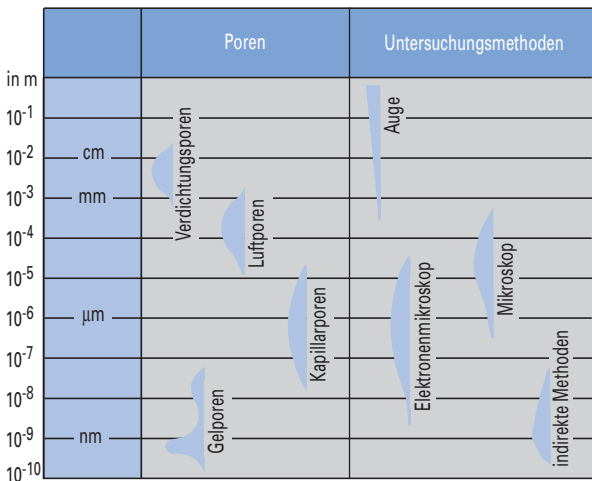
| | Poren | Untersuchungsmethoden |
|---|---|---|
| in m | | |
| $10^{-1}$ | | Auge |
| $10^{-2}$ cm | Verdichtungsporen | |
| $10^{-3}$ mm | Luftporen | |
| $10^{-4}$ | | Mikroskop |
| $10^{-5}$ | | |
| $10^{-6}$ µm | Kapillarporen | Elektronenmikroskop |
| $10^{-7}$ | | indirekte Methoden |
| $10^{-8}$ | | |
| $10^{-9}$ nm | Gelporen | |
| $10^{-10}$ | | |